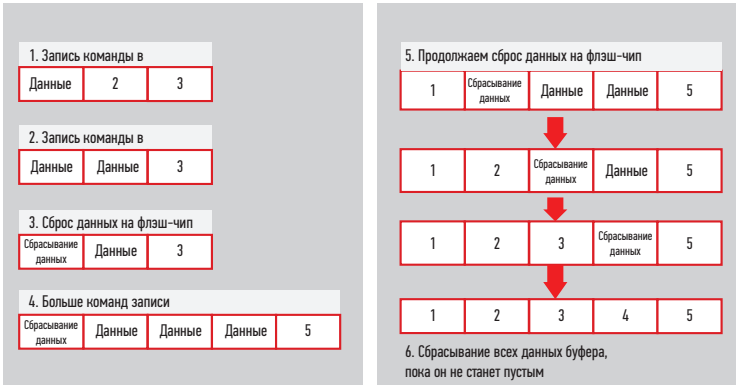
1. Запись команды в

| Данные | 2 | 3 |
|---|---|---|

2. Запись команды в

| Данные | Данные | 3 |
|---|---|---|

3. Сброс данных на флэш-чип

| Сбрасывание данных | Данные | 3 |
|---|---|---|

4. Больше команд записи

| Сбрасывание данных | Данные | Данные | Данные | 5 |
|---|---|---|---|---|

5. Продолжаем сброс данных на флэш-чип

| 1 | Сбрасывание данных | Данные | Данные | 5 |
|---|---|---|---|---|

| 1 | 2 | Сбрасывание данных | Данные | 5 |
|---|---|---|---|---|

| 1 | 2 | 3 | Сбрасывание данных | 5 |
|---|---|---|---|---|

| 1 | 2 | 3 | 4 | 5 |
|---|---|---|---|---|

6. Сбрасывание всех данных буфера, пока он не станет пустым